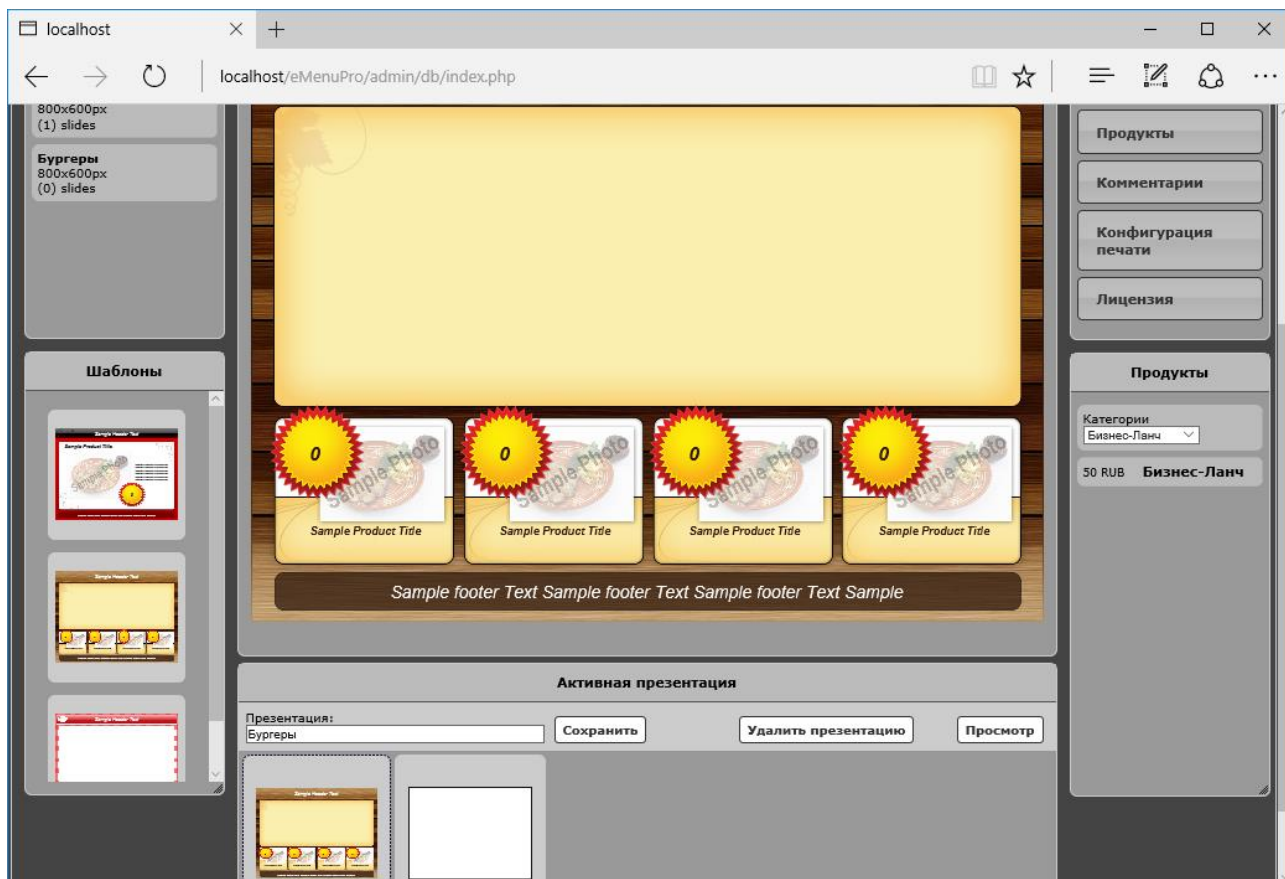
localhost
localhost/eMenuPro/admin/db/index.php

800x600px
(1) slides

Бургеры
800x600px
(0) slides

Шаблоны

Sample Header Text
Sample Product Title

Sample Header Text

Sample Header Text

0
Sample Photo
Sample Product Title

0
Sample Photo
Sample Product Title

0
Sample Photo
Sample Product Title

0
Sample Photo
Sample Product Title

Sample footer Text Sample footer Text Sample footer Text Sample

Продукты
Комментарии
Конфигурация печати
Лицензия

Продукты
Категории
Бизнес-Ланч
50 RUB Бизнес-Ланч

Активная презентация
Презентация:
Бургеры
Сохранить
Удалить презентацию
Просмотр

Sample Header Text